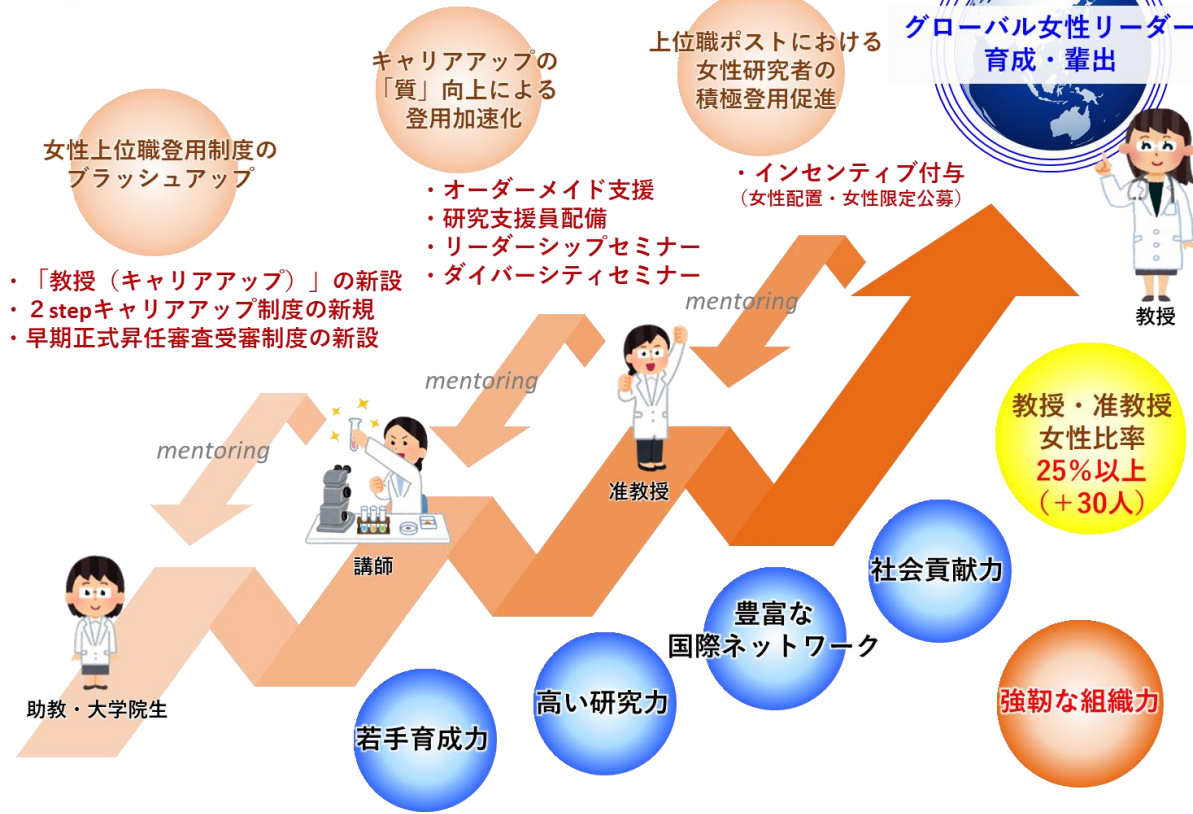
グローバル女性リーダー
育成・輩出

女性上位職登用制度の
ブラッシュアップ

・「教授（キャリアアップ）」の新設
・２stepキャリアアップ制度の新規
・早期正式昇任審査受審制度の新設

キャリアアップの
「質」向上による
登用加速化

・オーダーメイド支援
・研究支援員配備
・リーダーシップセミナー
・ダイバーシティセミナー

上位職ポストにおける
女性研究者の
積極登用促進

・インセンティブ付与
（女性配置・女性限定公募）

教授

mentoring

mentoring

mentoring

准教授

講師

助教・大学院生

教授・准教授
女性比率
25％以上
（＋30人）

社会貢献力

豊富な
国際ネットワーク

高い研究力

若手育成力

強靭な組織力